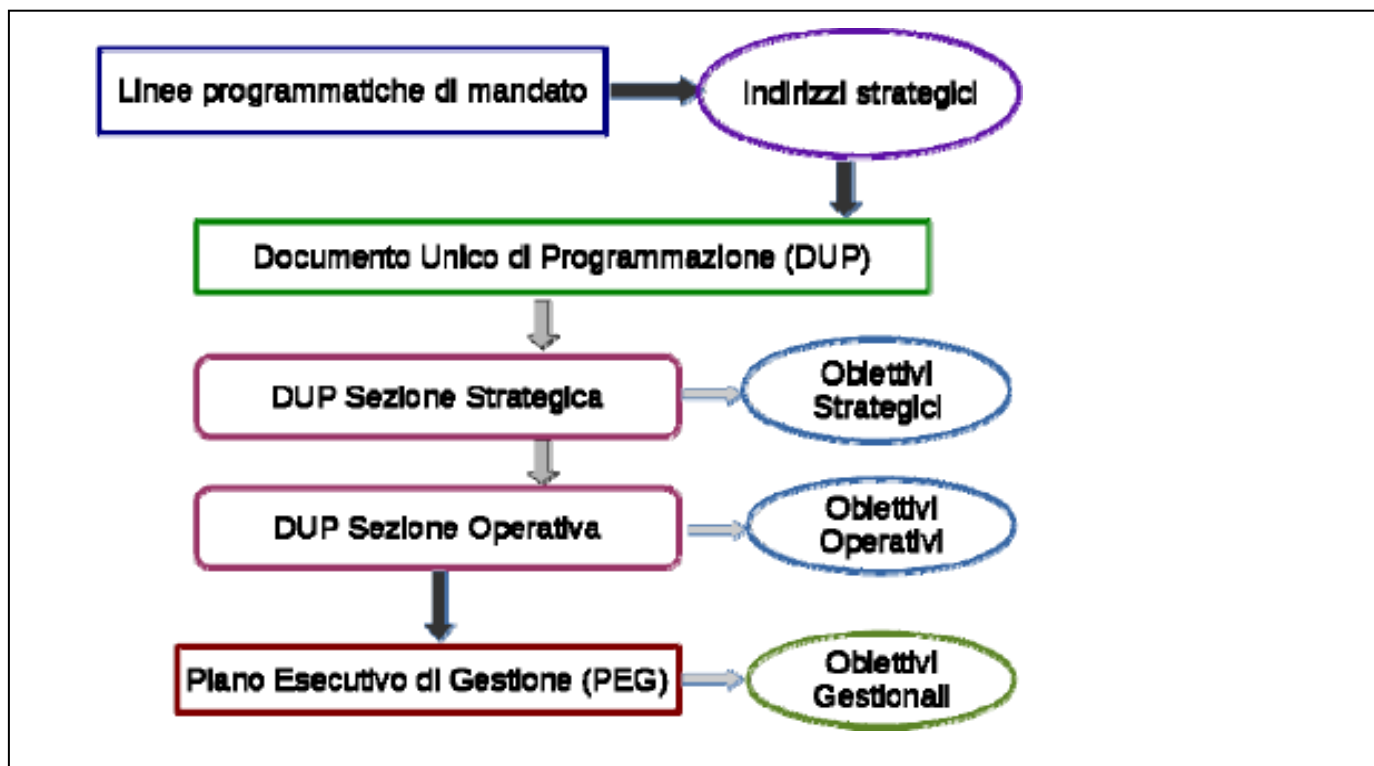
Linee programmatiche di mandato

Indirizzi strategici

Documento Unico di Programmazione (DUP)

DUP Sezione Strategica

Obiettivi Strategici

DUP Sezione Operativa

Obiettivi Operativi

Piano Esecutivo di Gestione (PEG)

Obiettivi Gestionali